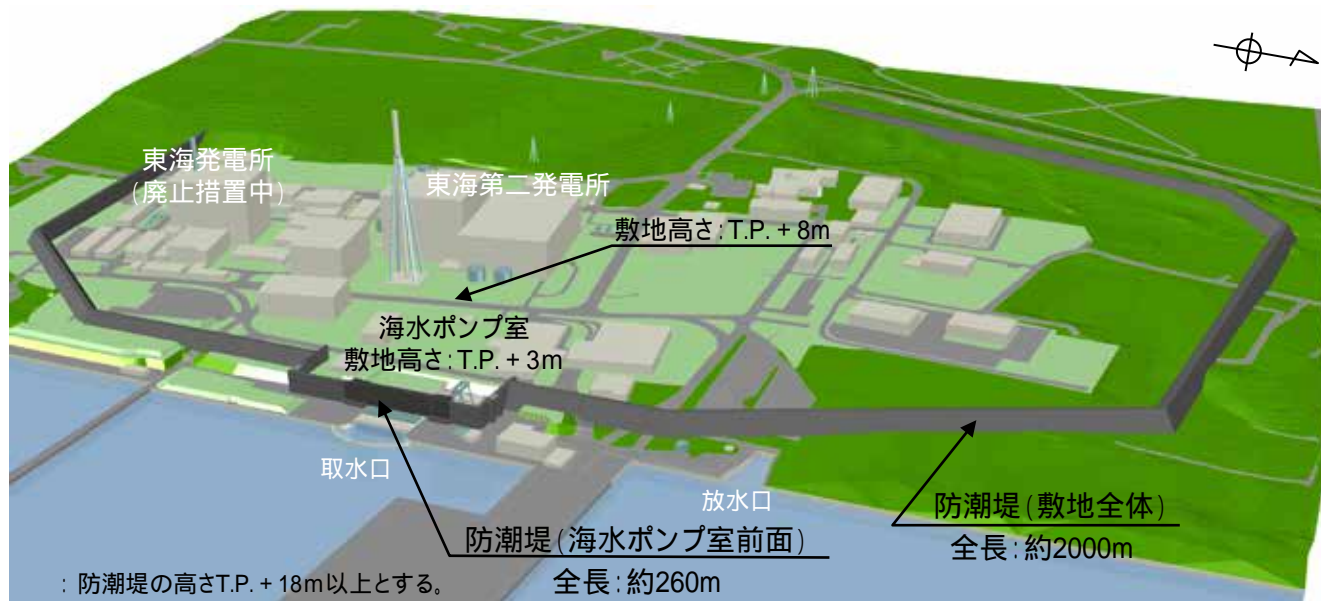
東海発電所
(廃止措置中)

東海第二発電所

敷地高さ:T.P. + 8m

海水ポンプ室
敷地高さ:T.P. + 3m

取水口

放水口

防潮堤(敷地全体)
全長:約2000m

防潮堤(海水ポンプ室前面)
全長:約260m

: 防潮堤の高さT.P. + 18m以上とする。